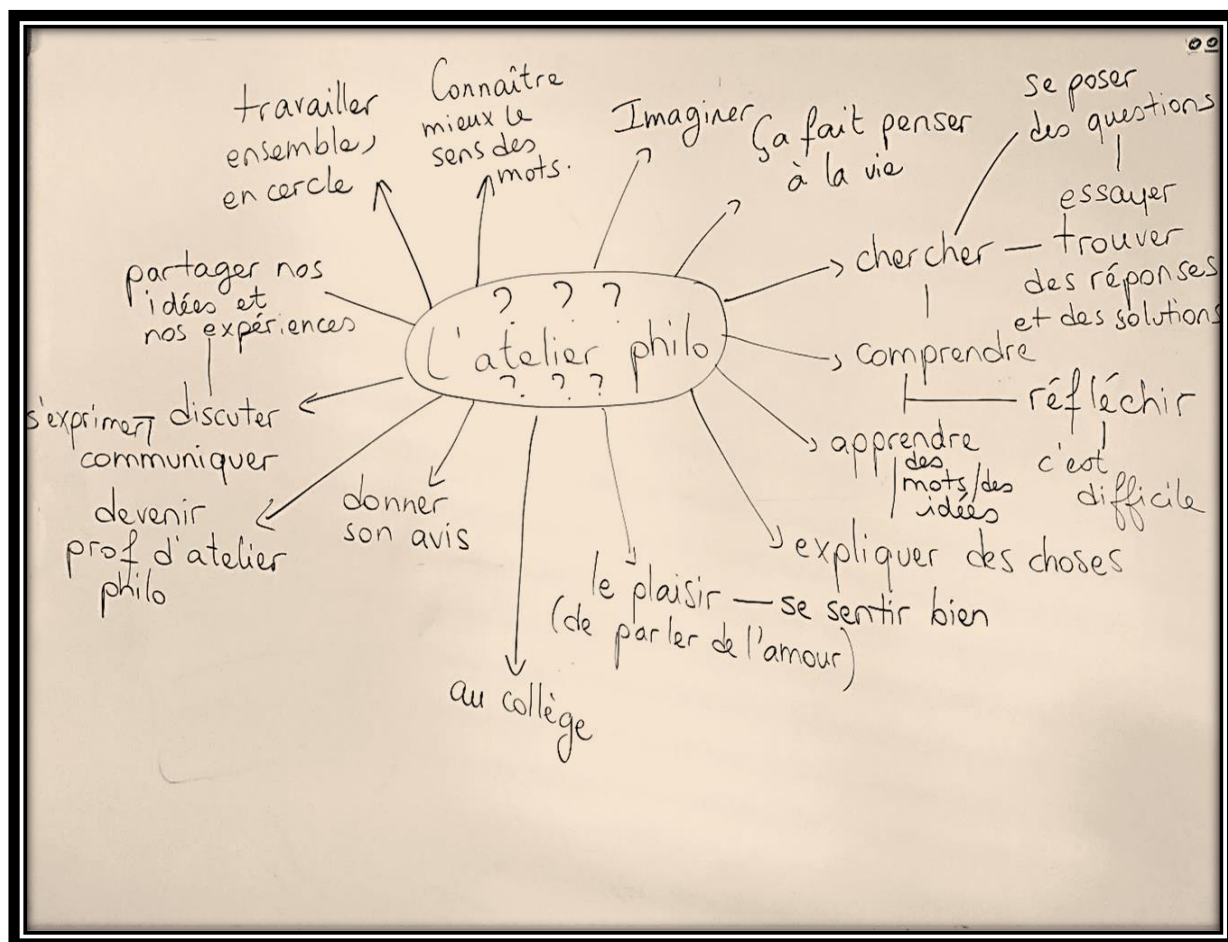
L'atelier philo
? ? ?
? ? ?

travailler ensemble, en cercle

Connaître mieux le sens des mots.

Imaginer

Ça fait penser à la vie

Se poser des questions

essayer

chercher — trouver des réponses et des solutions

comprendre

réfléchir

c'est difficile

apprendre des mots/des idées

expliquer des choses

le plaisir — se sentir bien (de parler de l'amour)

au collège

donner son avis

devenir prof d'atelier philo

s'exprimer discuter communiquer

partager nos idées et nos expériences